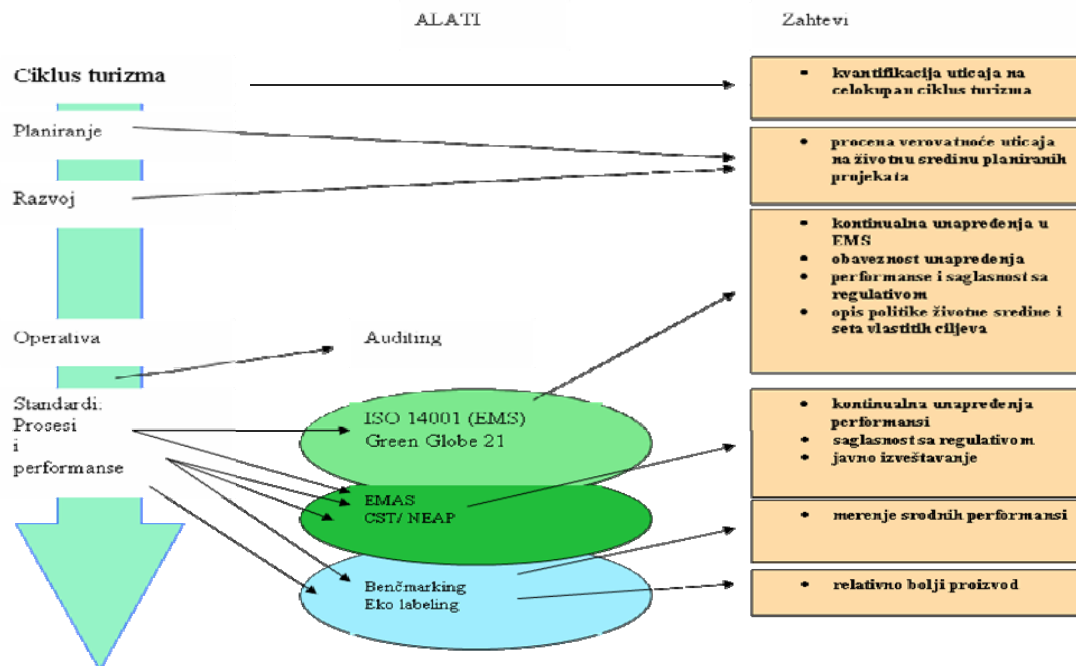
ALATI

Zahtevi

Ciklus turizma

Planiranje

Razvoj

Operativa

Auditing

Standardi: Prosesi i performanse

ISO 14001 (EMS) Green Globe 21

EMAS CST/ NEAP

Benčmarking Eko labeling

- kvantifikacija uticaja na celokupan ciklus turizma

- procena verovatnoće uticaja na životnu sredinu planiranih projekata

- kontinualna unapređenja u EMS
- obaveznost unapređenja
- performanse i saglasnost sa regulativom
- opis politike životne sredine i seta vlastitih ciljeva

- kontinualna unapređenja performansi
- saglasnost sa regulativom
- javno izveštavanje

- merenje srodnih performansi

- relativno bolji proizvod